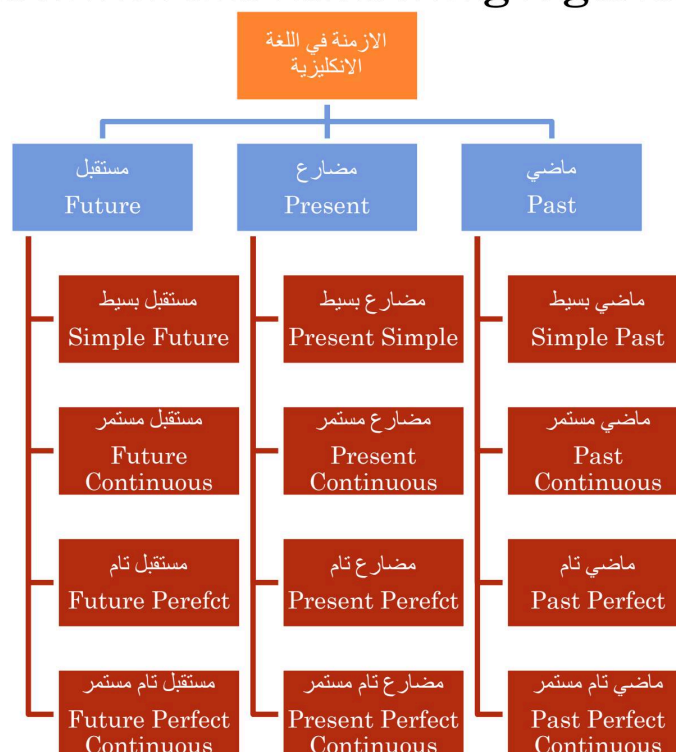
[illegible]

الازمنة في اللغة الانكليزية

مستقبل
Future

مضارع
Present

ماضي
Past

مستقبل بسيط
Simple Future

مستقبل مستمر
Future Continuous

مستقبل تام
Future Perefct

مستقبل تام مستمر
Future Perfect Continuous

مضارع بسيط
Present Simple

مضارع مستمر
Present Continuous

مضارع تام
Present Perefct

مضارع تام مستمر
Present Perfect Continuous

ماضي بسيط
Simple Past

ماضي مستمر
Past Continuous

ماضي تام
Past Perfect

ماضي تام مستمر
Past Perfect Continuous